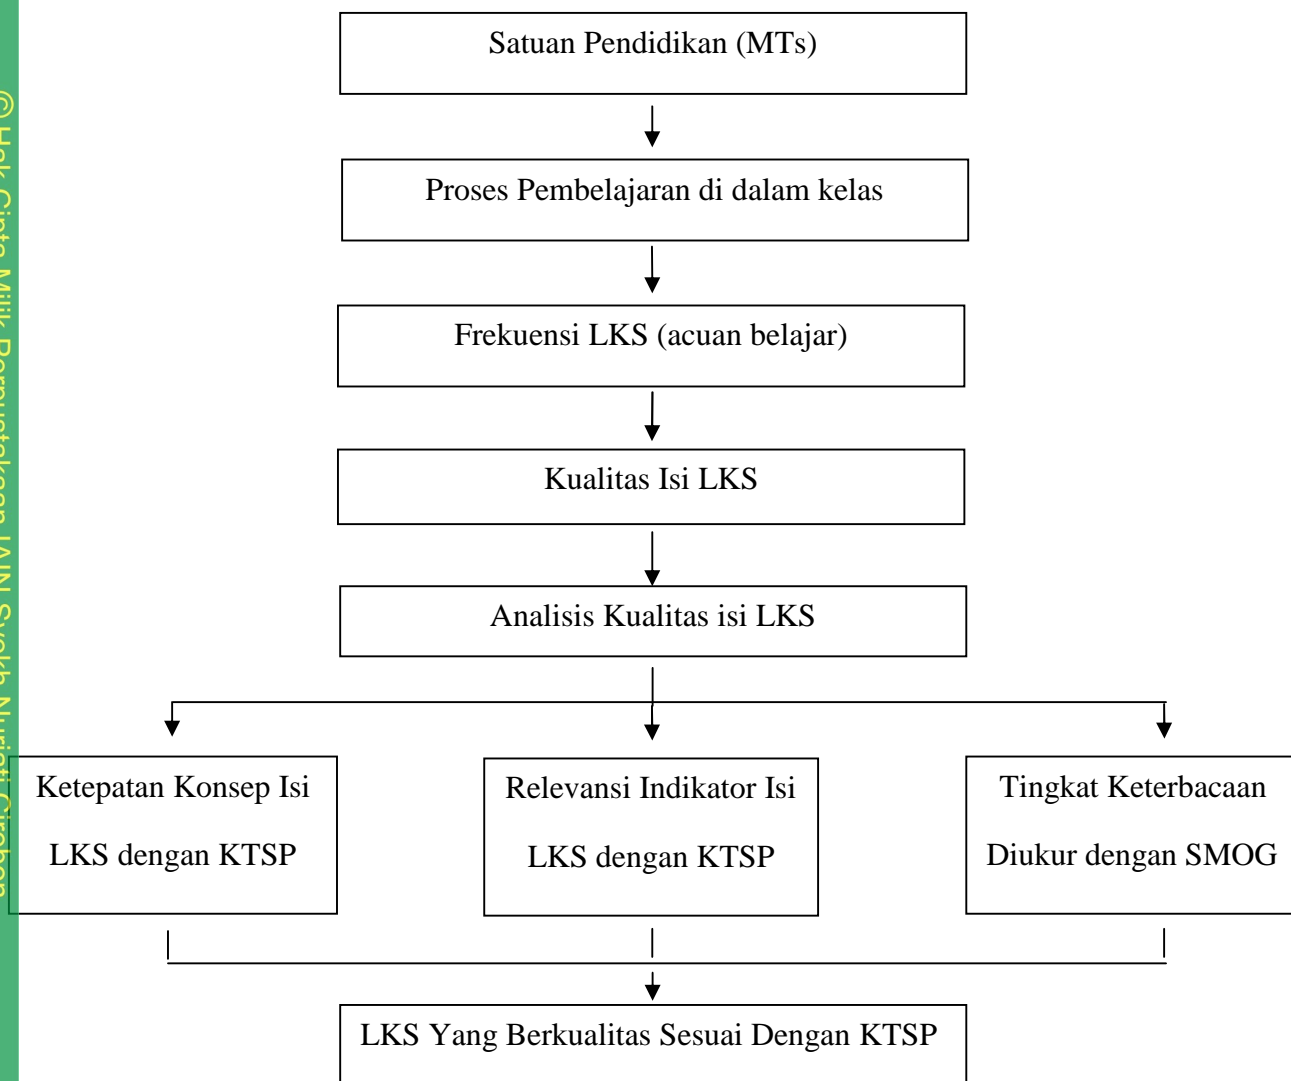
© Hak Cipta Milik Perpustakaan IAIN Syekh Nurjati Cirebon

Satuan Pendidikan (MTs)

Proses Pembelajaran di dalam kelas

Frekuensi LKS (acuan belajar)

Kualitas Isi LKS

Analisis Kualitas isi LKS

Ketepatan Konsep Isi LKS dengan KTSP

Relevansi Indikator Isi LKS dengan KTSP

Tingkat Keterbacaan Diukur dengan SMOG

LKS Yang Berkualitas Sesuai Dengan KTSP